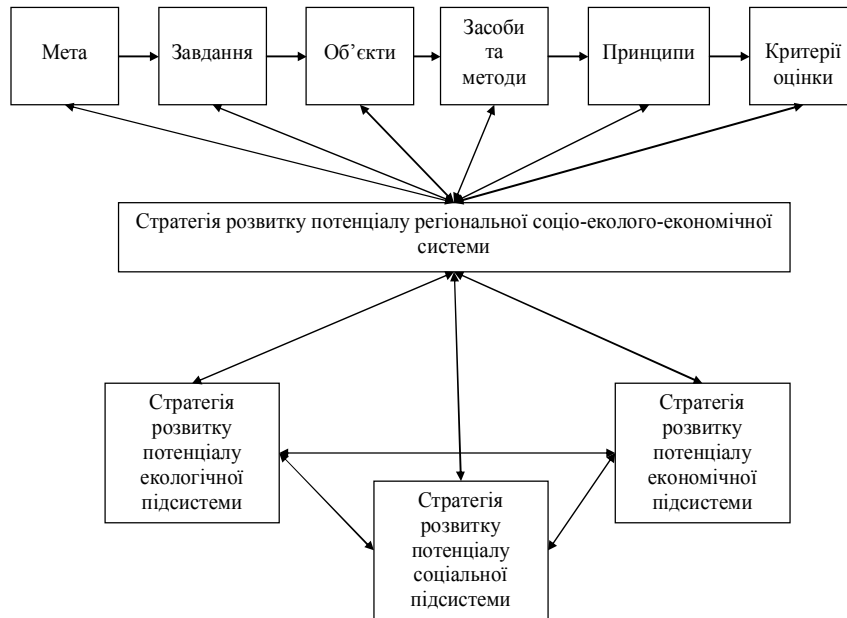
Мета

Завдання

Об'єкти

Засоби та методи

Принципи

Критерії оцінки

Стратегія розвитку потенціалу регіональної соціо-еколого-економічної системи

Стратегія розвитку потенціалу екологічної підсистеми

Стратегія розвитку потенціалу економічної підсистеми

Стратегія розвитку потенціалу соціальної підсистеми